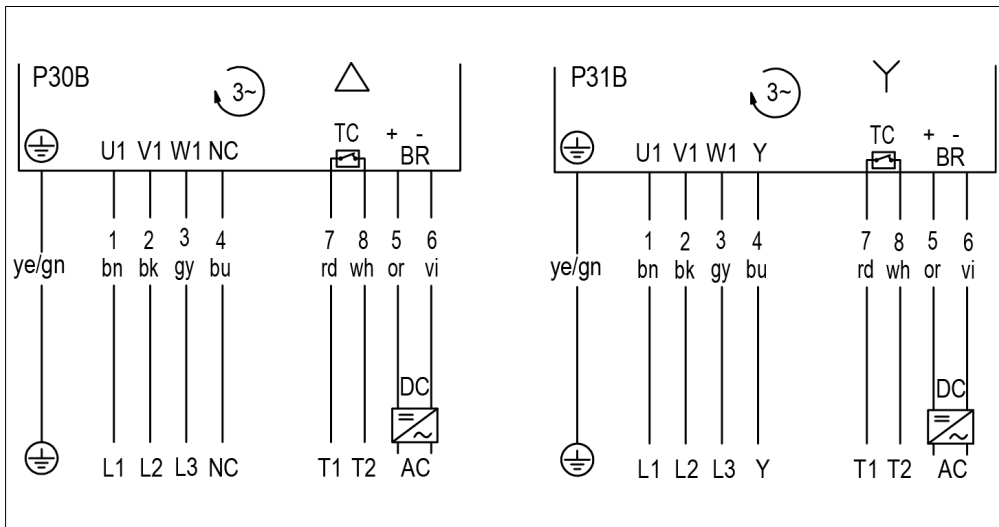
P30B

3~

U1 V1 W1 NC

TC

+ -

BR

1 bn
2 bk
3 gy
4 bu
7 rd
8 wh
5 or
6 vi

ye/gn

DC

AC

L1 L2 L3 NC

T1 T2

P31B

3~

U1 V1 W1 Y

TC

+ -

BR

1 bn
2 bk
3 gy
4 bu
7 rd
8 wh
5 or
6 vi

ye/gn

DC

AC

L1 L2 L3 Y

T1 T2